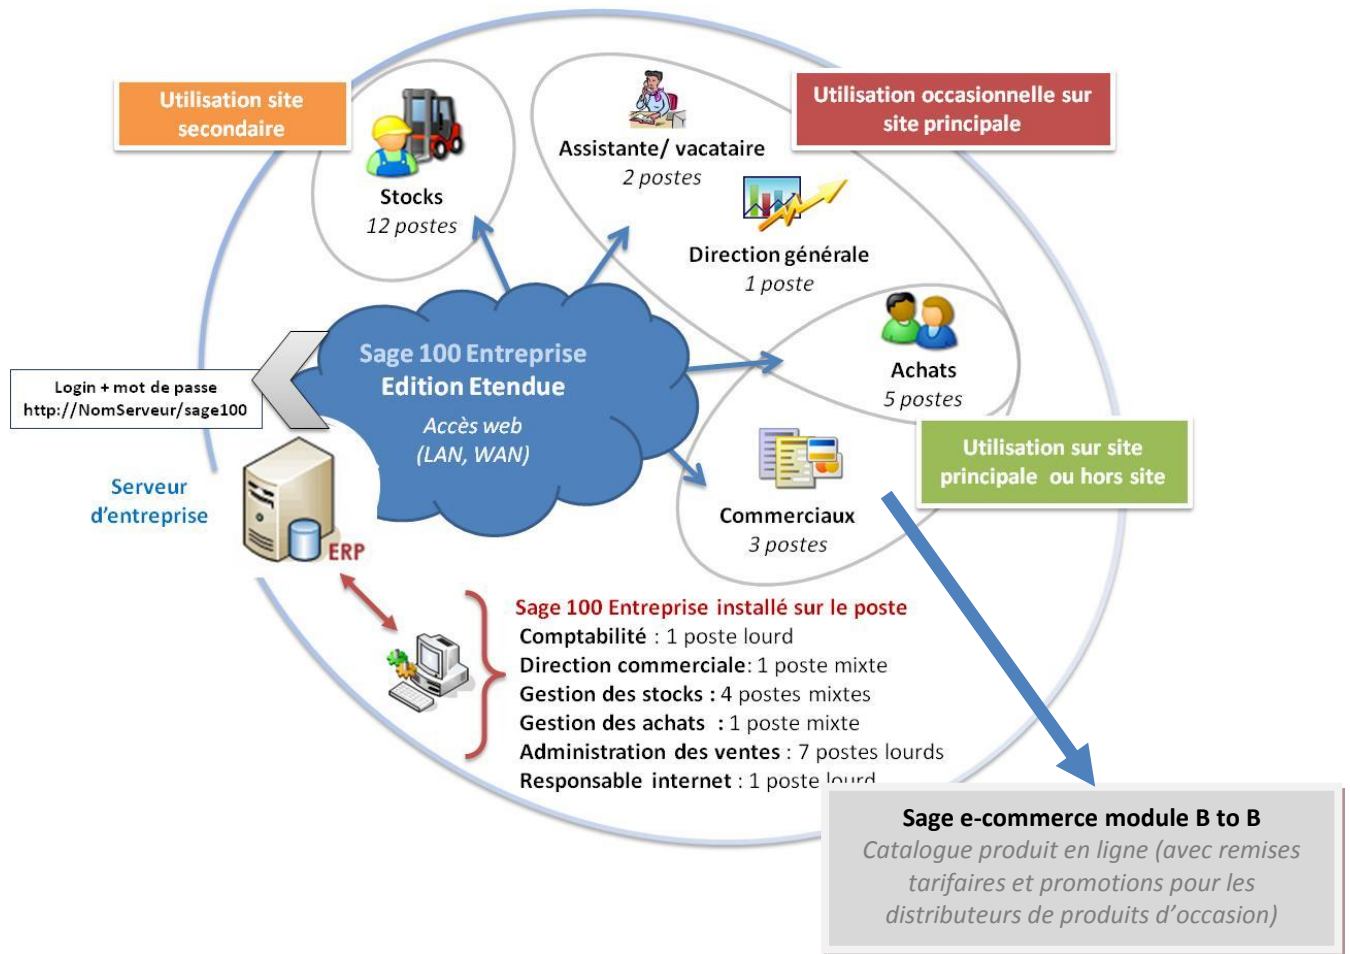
Utilisation site secondaire

Stocks
12 postes

Assistante/ vacataire
2 postes

Utilisation occasionnelle sur site principale

Direction générale
1 poste

Login + mot de passe
http://NomServeur/sage100

Sage 100 Entreprise
Edition Etendue
Accès web
(LAN, WAN)

Achats
5 postes

Utilisation sur site principale ou hors site

Serveur d'entreprise

ERP

Commerciaux
3 postes

Sage 100 Entreprise installé sur le poste
Comptabilité : 1 poste lourd
Direction commerciale: 1 poste mixte
Gestion des stocks : 4 postes mixtes
Gestion des achats : 1 poste mixte
Administration des ventes : 7 postes lourds
Responsable internet : 1 poste lourd

Sage e-commerce module B to B
Catalogue produit en ligne (avec remises tarifaires et promotions pour les distributeurs de produits d'occasion)